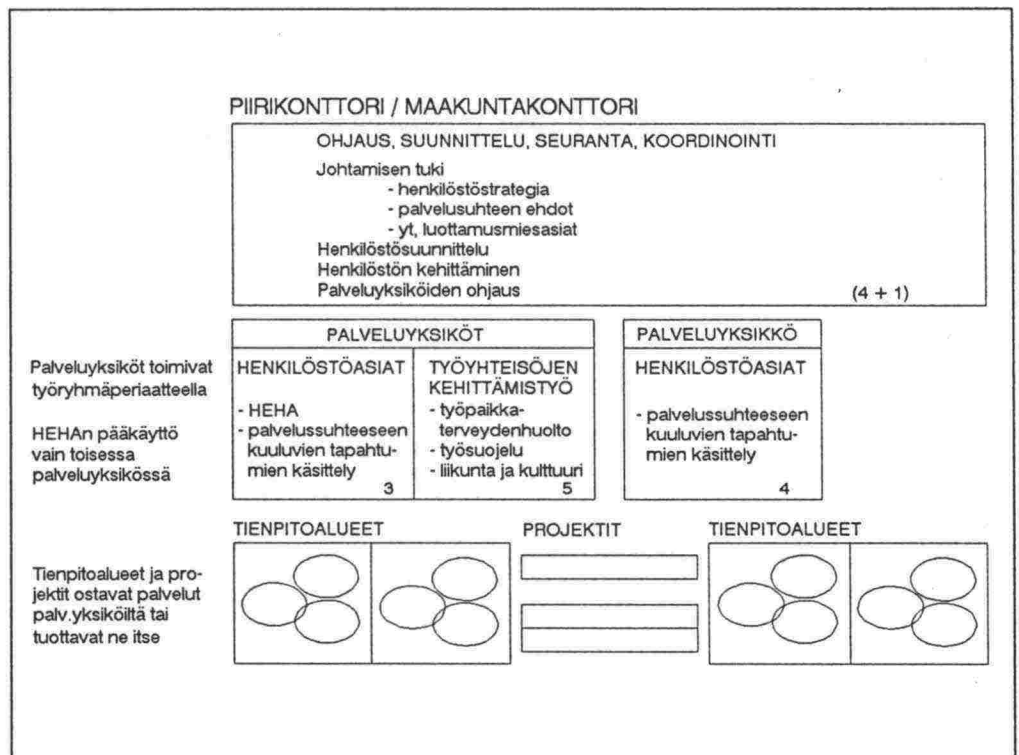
PIIRIKONTTORI / MAAKUNTAKONTTORI

OHJAUS, SUUNNITTELU, SEURANTA, KOORDINOINTI

Johtamisen tuki
- henkilöstöstrategia
- palvelusuhteen ehdot
- yt, luottamusmiesasiat
Henkilöstösuunnittelu
Henkilöstön kehittäminen
Palveluyksiköiden ohjaus (4 + 1)

Palveluyksiköt toimivat työryhmäperiaatteella

HEHAn pääkäyttö vain toisessa palveluyksikössä

PALVELUYKSIKÖT

HENKILÖSTÖASIAT
- HEHA
- palvelussuhteeseen kuuluvien tapahtumien käsittely
3

TYÖYHTEISÖJEN KEHITTÄMISTYÖ
- työpaikkaterveydenhuolto
- työsuojelu
- liikunta ja kulttuuri
5

PALVELUYKSIKKÖ

HENKILÖSTÖASIAT

- palvelussuhteeseen kuuluvien tapahtumien käsittely
4

TIENPITOALUEET

PROJEKTIT

TIENPITOALUEET

Tienpitoalueet ja projektit ostavat palvelut palv.yksiköiltä tai tuottavat ne itse